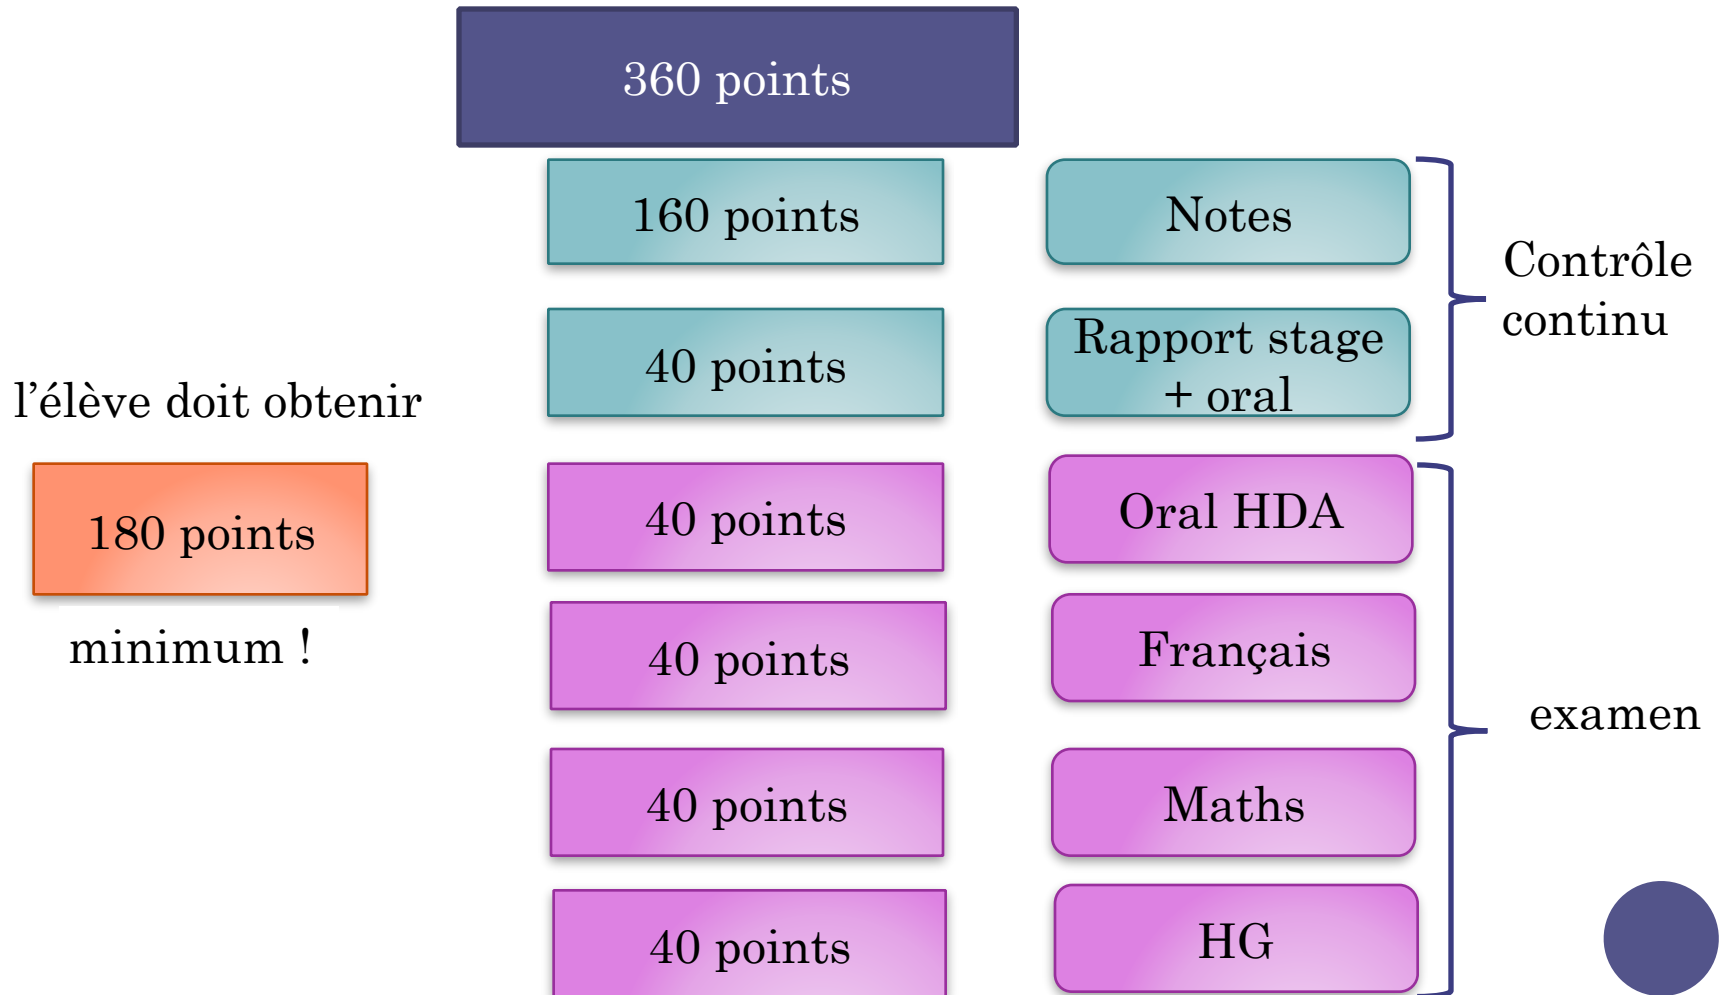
360 points

160 points

Notes

40 points

Rapport stage + oral

Contrôle continu

l'élève doit obtenir

180 points

minimum !

40 points

Oral HDA

40 points

Français

40 points

Maths

40 points

HG

examen